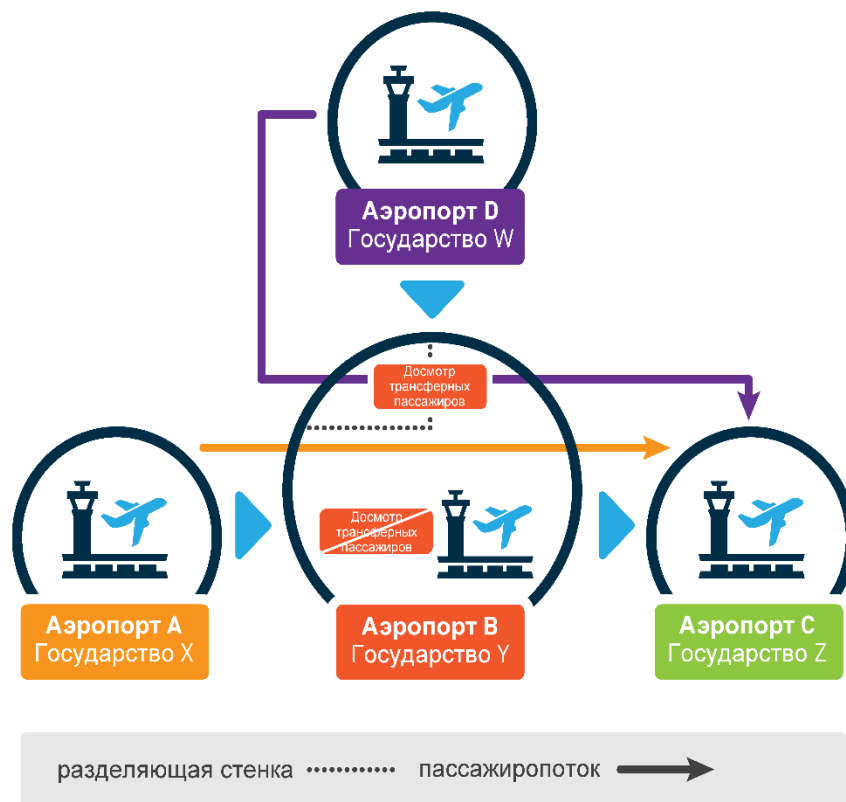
Аэропорт D
Государство W

Досмотр трансферных пассажиров

Досмотр трансферных пассажиров

Аэропорт A
Государство X

Аэропорт B
Государство Y

Аэропорт C
Государство Z

разделяющая стенка

пассажиропоток